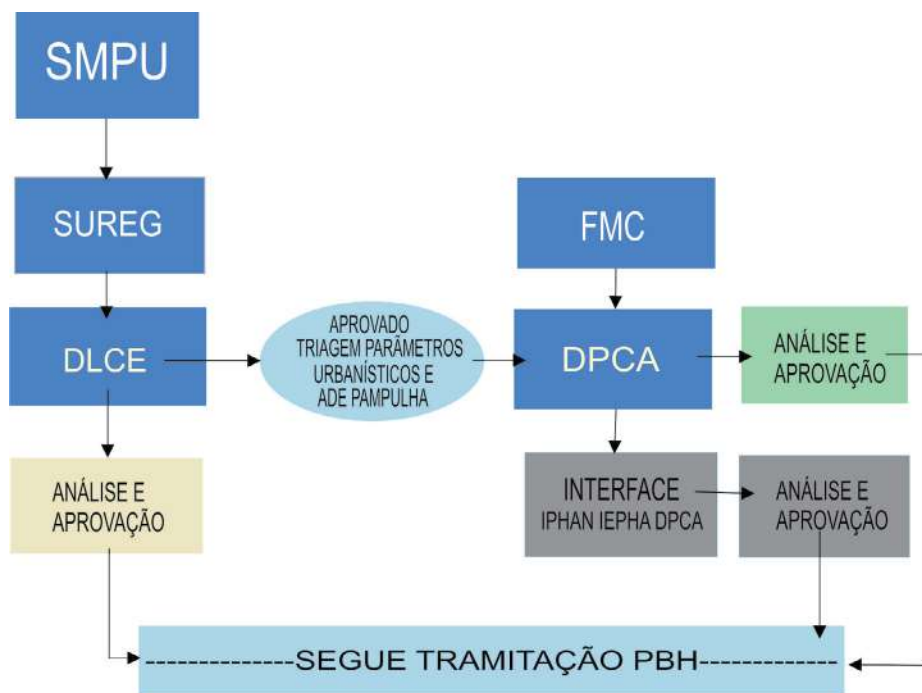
SMPU

SUREG

DLCE

APROVADO TRIAGEM PARÂMETROS URBANÍSTICOS E ADE PAMPULHA

FMC

DPCA

ANÁLISE E APROVAÇÃO

ANÁLISE E APROVAÇÃO

INTERFACE
IPHAN IEPHA DPCA

ANÁLISE E APROVAÇÃO

--------------SEGUE TRAMITAÇÃO PBH-------------